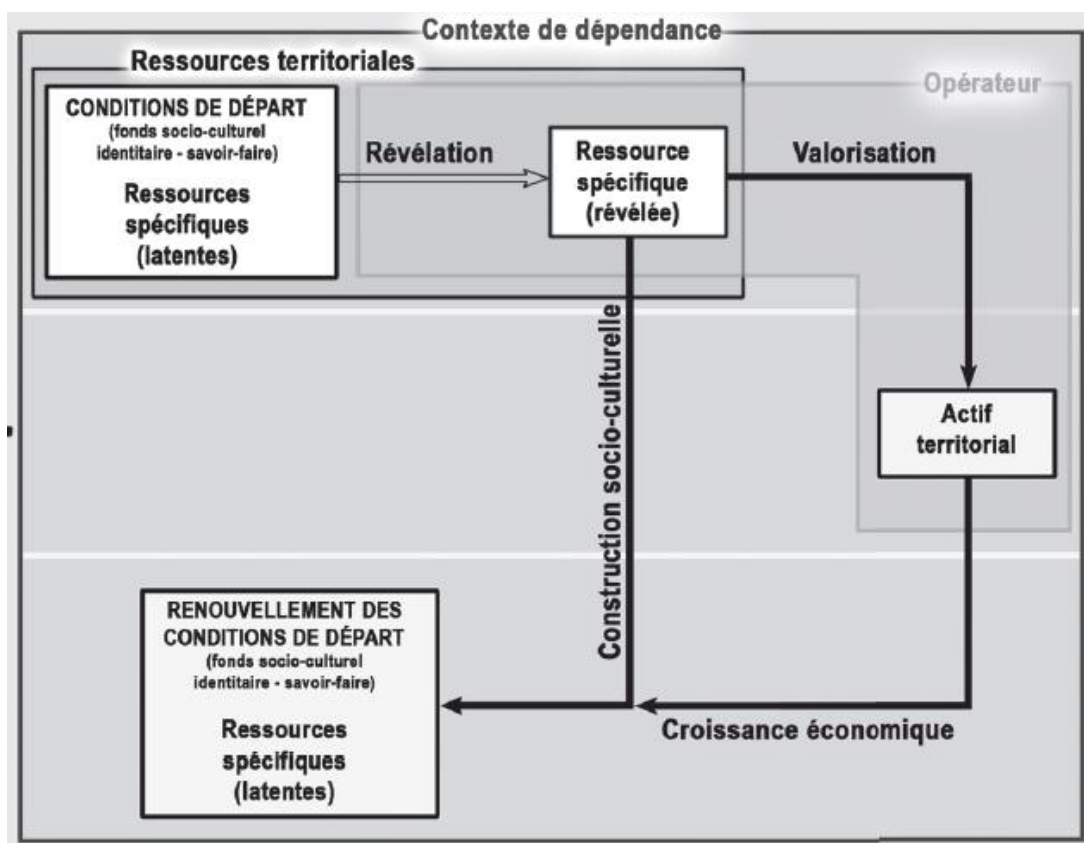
Contexte de dépendance

Ressources territoriales

Opérateur

CONDITIONS DE DÉPART
(fonds socio-culturel identitaire - savoir-faire)

Ressources spécifiques (latentes)

Révélation

Ressource spécifique (révélée)

Valorisation

Construction socio-culturelle

Actif territorial

RENOUVELLEMENT DES CONDITIONS DE DÉPART
(fonds socio-culturel identitaire - savoir-faire)

Ressources spécifiques (latentes)

Croissance économique